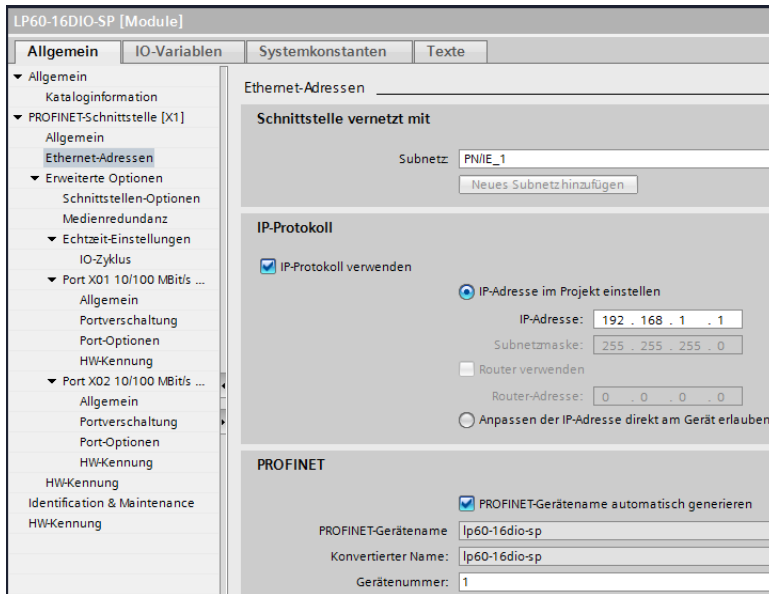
LP60-16DIO-SP [Module]

Allgemein | IO-Variablen | Systemkonstanten | Texte

▾ Allgemein
Kataloginformation
▾ PROFINET-Schnittstelle [X1]
Allgemein
Ethernet-Adressen
▾ Erweiterte Optionen
Schnittstellen-Optionen
Medienredundanz
▾ Echtzeit-Einstellungen
IO-Zyklus
▾ Port X01 10/100 MBit/s ...
Allgemein
Portverschaltung
Port-Optionen
HW-Kennung
▾ Port X02 10/100 MBit/s ...
Allgemein
Portverschaltung
Port-Optionen
HW-Kennung
HW-Kennung
Identification & Maintenance
HW-Kennung

Ethernet-Adressen

Schnittstelle vernetzt mit

Subnetz: PN/IE_1

Neues Subnetz hinzufügen

IP-Protokoll

IP-Protokoll verwenden

IP-Adresse im Projekt einstellen

IP-Adresse: 192 . 168 . 1 . 1

Subnetzmaske: 255 . 255 . 255 . 0

Router verwenden

Router-Adresse: 0 . 0 . 0 . 0

Anpassen der IP-Adresse direkt am Gerät erlauben

PROFINET

PROFINET-Gerätename automatisch generieren

PROFINET-Gerätename: lp60-16dio-sp

Konvertierter Name: lp60-16dio-sp

Gerätenummer: 1